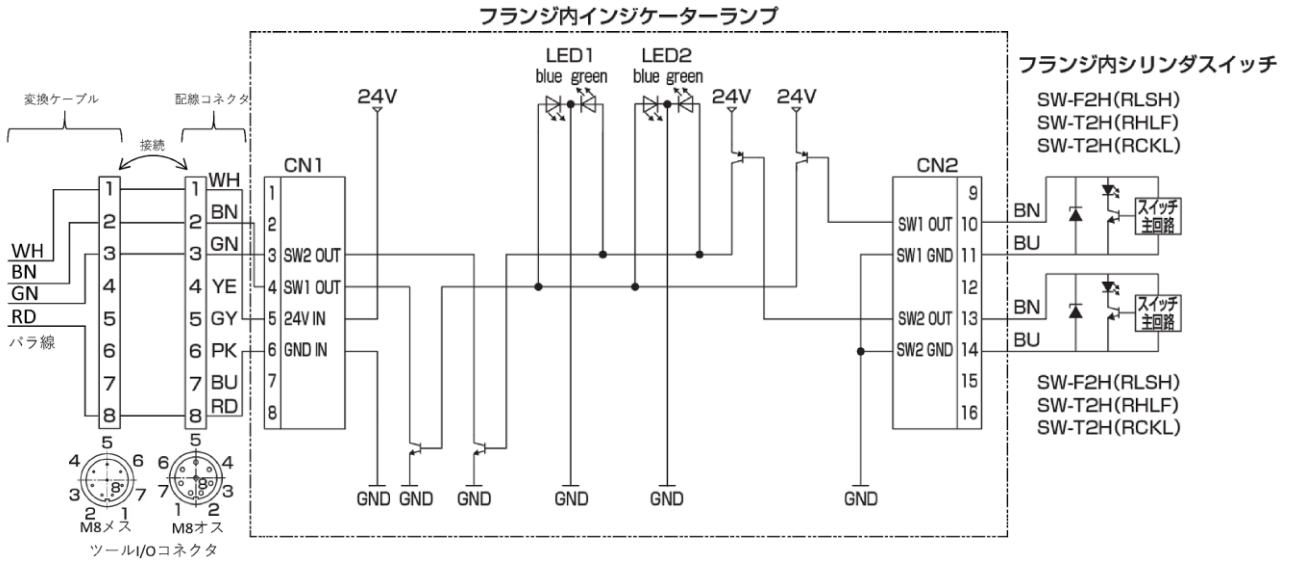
フランジ内インジケーターランプ

フランジ内シリンダスイッチ

SW-F2H(RLSH)
SW-T2H(RHLF)
SW-T2H(RCKL)

変換ケーブル

配線コネクタ

接続

LED1
blue green

LED2
blue green

24V

24V

24V

CN1

CN2

1
2
3
4
5
6
7
8

1
2
3
4
5
6
7
8

WH
BN
GN
YE
GY
PK
BU
RD

WH
BN
GN
RD
パラ線

1
2
3 SW2 OUT
4 SW1 OUT
5 24V IN
6 GND IN
7
8

9
SW1 OUT 10
SW1 GND 11
12
SW2 OUT 13
SW2 GND 14
15
16

BN
BU
BN
BU

スイッチ主回路

スイッチ主回路

SW-F2H(RLSH)
SW-T2H(RHLF)
SW-T2H(RCKL)

GND GND GND GND GND GND

5
4 6
3 8 7
2 1
M8メス

5
6 4
7 8 3
1 2
M8オス

ツールI/Oコネクタ